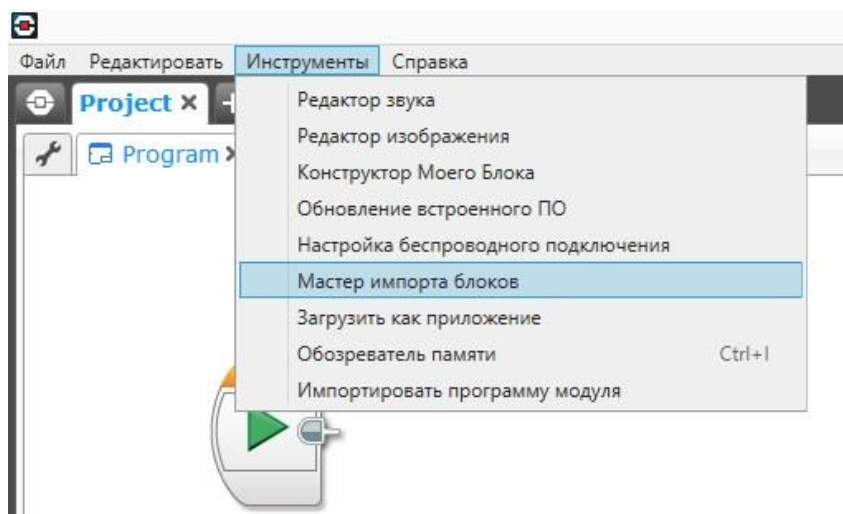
Файл Редактировать Инструменты Справка

Project ×

Program ×

Редактор звука
Редактор изображения
Конструктор Моего Блока
Обновление встроенного ПО
Настройка беспроводного подключения
Мастер импорта блоков
Загрузить как приложение
Обозреватель памяти Ctrl+I
Импортировать программу модуля